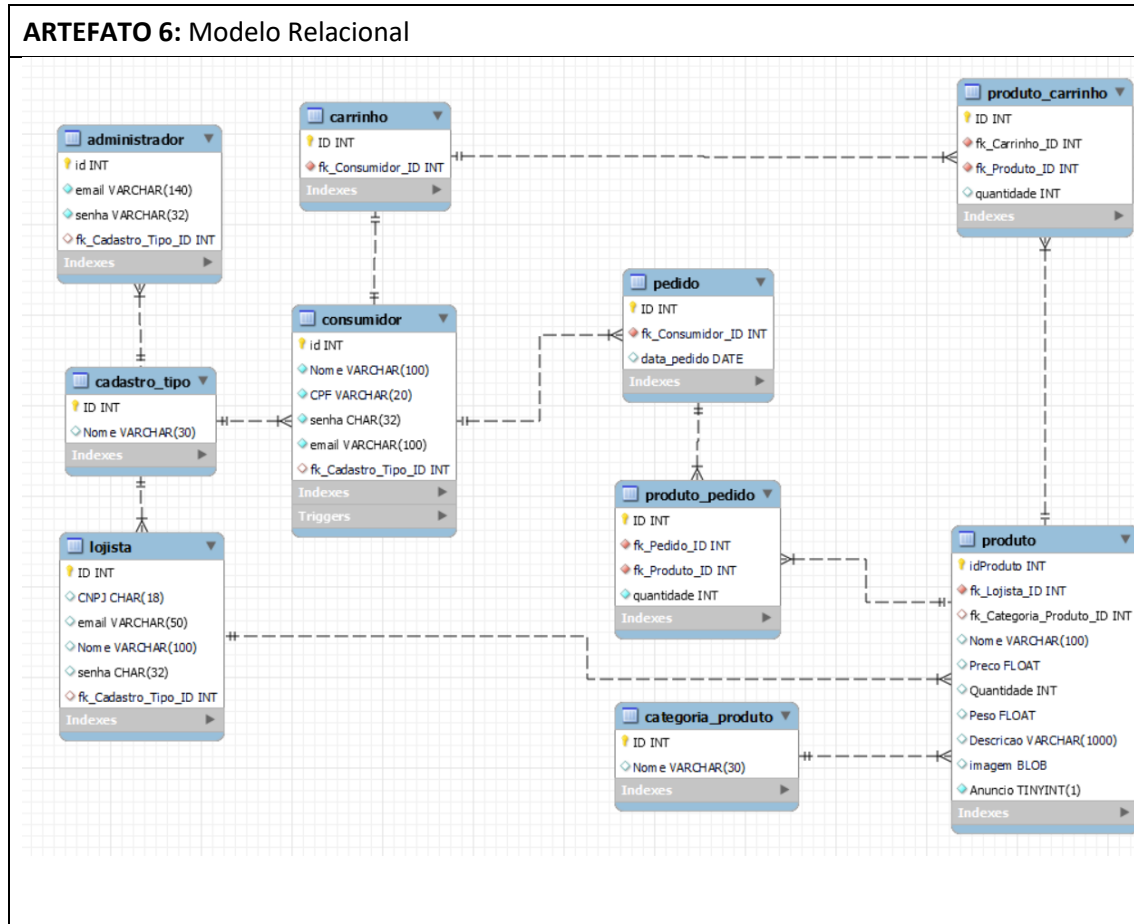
**ARTEFATO 6:** Modelo Relacional

administrador
id INT
email VARCHAR(140)
senha VARCHAR(32)
fk_Cadastro_Tipo_ID INT
Indexes

carrinho
ID INT
fk_Consumidor_ID INT
Indexes

produto_carrinho
ID INT
fk_Carrinho_ID INT
fk_Produto_ID INT
quantidade INT
Indexes

pedido
ID INT
fk_Consumidor_ID INT
data_pedido DATE
Indexes

consumidor
id INT
Nome VARCHAR(100)
CPF VARCHAR(20)
senha CHAR(32)
email VARCHAR(100)
fk_Cadastro_Tipo_ID INT
Indexes
Triggers

cadastro_tipo
ID INT
Nome VARCHAR(30)
Indexes

produto_pedido
ID INT
fk_Pedido_ID INT
fk_Produto_ID INT
quantidade INT
Indexes

produto
idProduto INT
fk_Lojista_ID INT
fk_Categoria_Produto_ID INT
Nome VARCHAR(100)
Preco FLOAT
Quantidade INT
Peso FLOAT
Descricao VARCHAR(1000)
imagem BLOB
Anuncio TINYINT(1)
Indexes

lojista
ID INT
CNPJ CHAR(18)
email VARCHAR(50)
Nome VARCHAR(100)
senha CHAR(32)
fk_Cadastro_Tipo_ID INT
Indexes

categoria_produto
ID INT
Nome VARCHAR(30)
Indexes